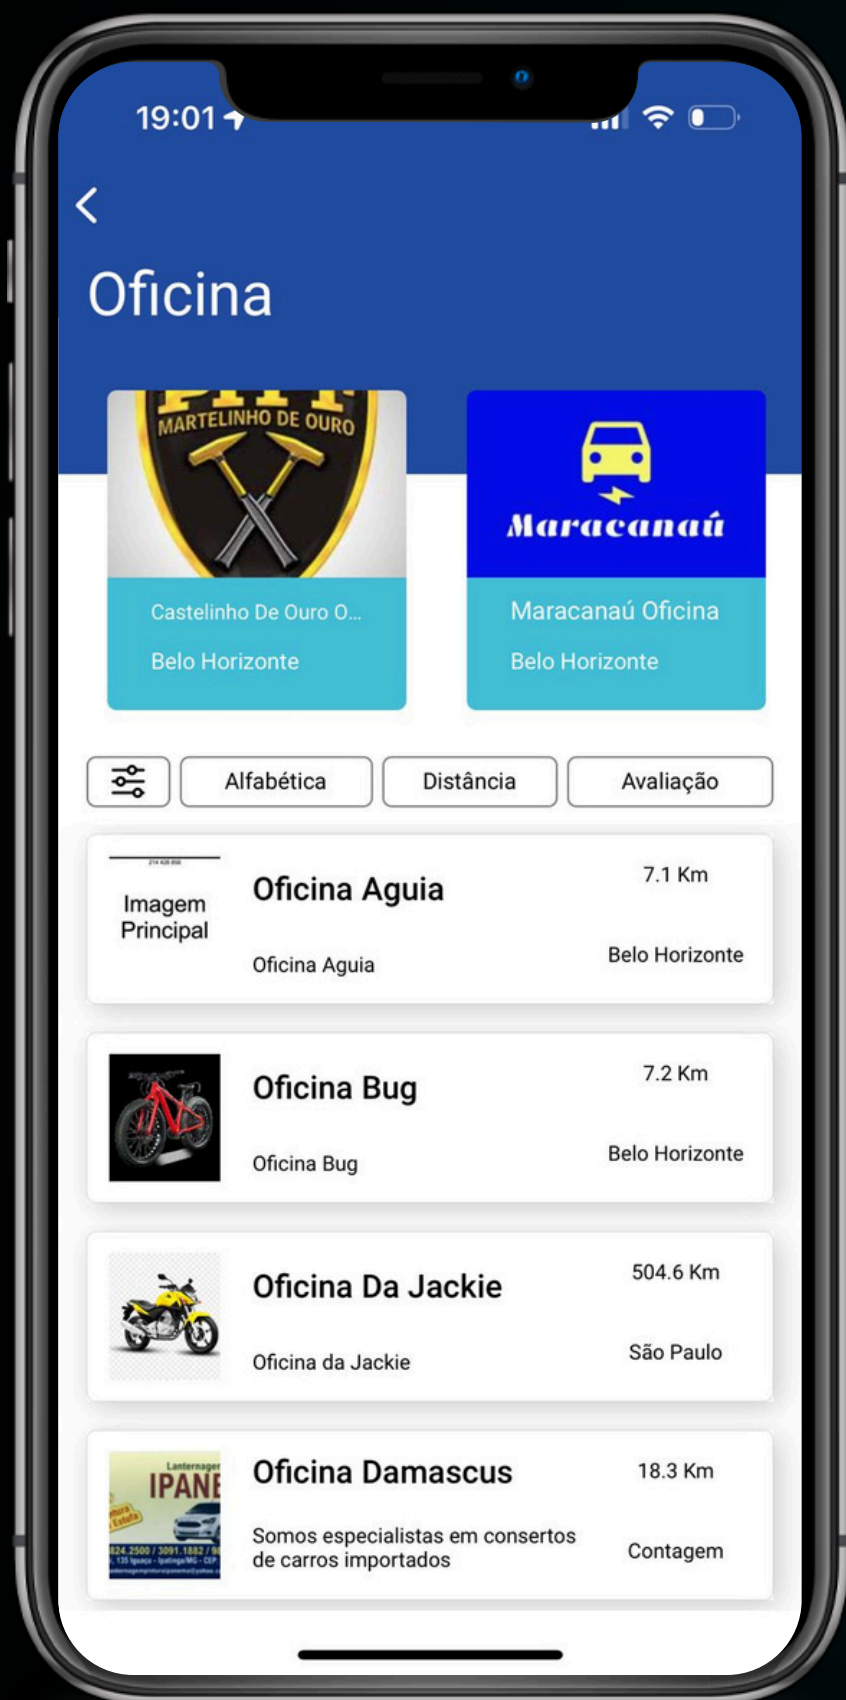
19:01

Oficina

MARTELINHO DE OURO

Castelinho De Ouro O...
Belo Horizonte

Maracanaú

Maracanaú Oficina
Belo Horizonte

Alfabética
Distância
Avaliação

Imagem Principal
Oficina Aguia
Oficina Aguia
7.1 Km
Belo Horizonte

Oficina Bug
Oficina Bug
7.2 Km
Belo Horizonte

Oficina Da Jackie
Oficina da Jackie
504.6 Km
São Paulo

Lanternagem
IPANE
Oficina Damascus
Somos especialistas em consertos de carros importados
18.3 Km
Contagem